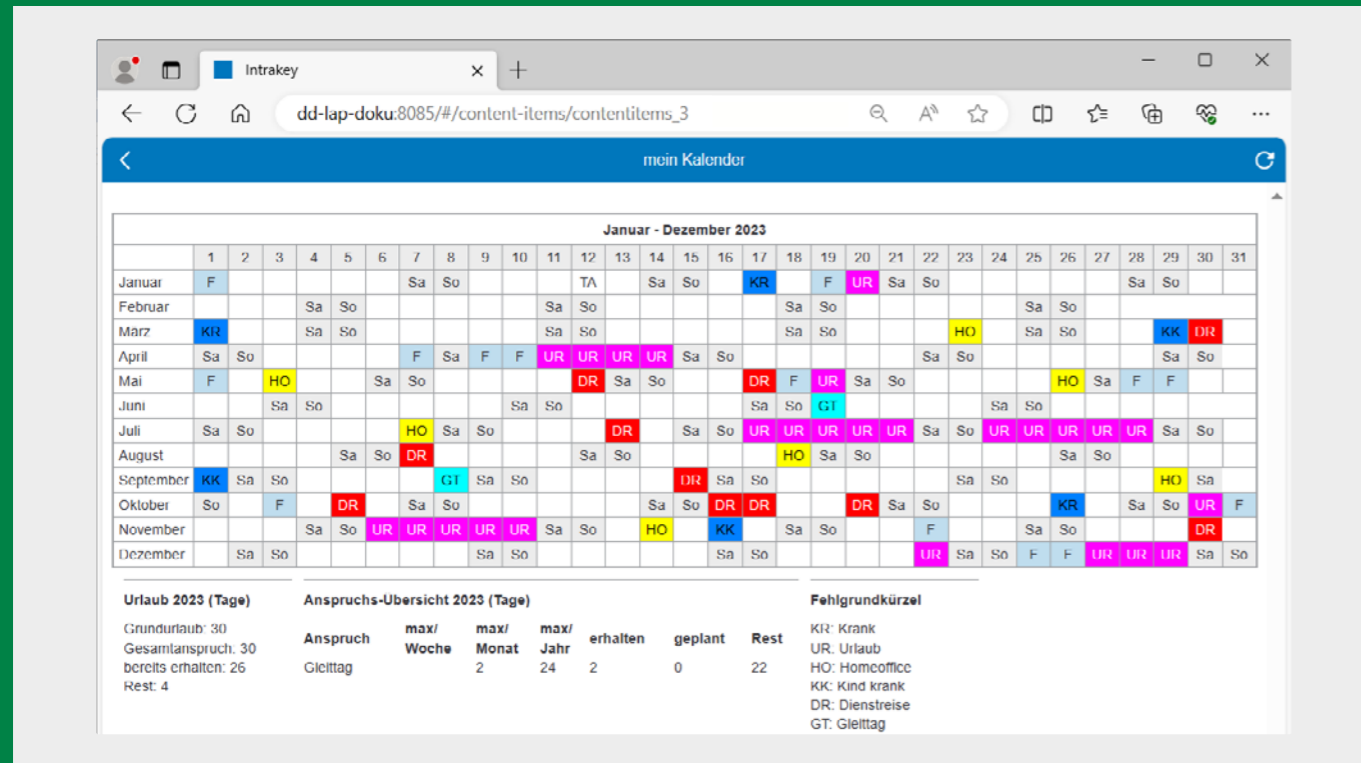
Intrakey

dd-lap-doku:8085/#/content-items/contentitems_3

mein Kalender

| Januar - Dezember 2023 | | | | | | | | | | | | | | | | | | | | | | | | | | | | | | | |
|---|---|---|---|---|---|---|---|---|---|---|---|---|---|---|---|---|---|---|---|---|---|---|---|---|---|---|---|---|---|---|---|
| | 1 | 2 | 3 | 4 | 5 | 6 | 7 | 8 | 9 | 10 | 11 | 12 | 13 | 14 | 15 | 16 | 17 | 18 | 19 | 20 | 21 | 22 | 23 | 24 | 25 | 26 | 27 | 28 | 29 | 30 | 31 |
| Januar | F | | | | | | Sa | So | | | | TA | | Sa | So | | KR | | F | UR | Sa | So | | | | | | Sa | So | | |
| Februar | | | | Sa | So | | | | | | Sa | So | | | | | | Sa | So | | | | | | Sa | So | | | | | |
| Marz | KR | | | Sa | So | | | | | | Sa | So | | | | | | Sa | So | | | | HO | | Sa | So | | | KK | DR | |
| April | Sa | So | | | | | F | Sa | F | F | UR | UR | UR | UR | Sa | So | | | | | | Sa | So | | | | | | Sa | So | |
| Mai | F | | HO | | | Sa | So | | | | | DR | Sa | So | | | DR | F | UR | Sa | So | | | | | HO | Sa | F | F | | |
| Juni | | | Sa | So | | | | | | Sa | So | | | | | | Sa | So | GT | | | | | Sa | So | | | | | | |
| Juli | Sa | So | | | | | HO | Sa | So | | | | DR | | Sa | So | UR | UR | UR | UR | UR | Sa | So | UR | UR | UR | UR | UR | Sa | So | |
| August | | | | | Sa | So | DR | | | | | Sa | So | | | | | HO | Sa | So | | | | | | Sa | So | | | | |
| September | KK | Sa | So | | | | | GT | Sa | So | | | | | DR | Sa | So | | | | | | Sa | So | | | | | HO | Sa | |
| Oktober | So | | F | | DR | | Sa | So | | | | | | Sa | So | DR | DR | | | DR | Sa | So | | | | KR | | Sa | So | UR | F |
| November | | | | Sa | So | UR | UR | UR | UR | UR | Sa | So | | HO | | KK | | Sa | So | | | F | | | Sa | So | | | | DR | |
| Dezember | | Sa | So | | | | | | Sa | So | | | | | | Sa | So | | | | | UR | Sa | So | F | F | UR | UR | UR | Sa | So |

Urlaub 2023 (Tage)
Grundurlaub: 30
Gesamtanspruch: 30
bereits erhalten: 26
Rest: 4

Anspruchs-Übersicht 2023 (Tage)

| Anspruch | max/ Woche | max/ Monat | max/ Jahr | erhalten | geplant | Rest |
|---|---|---|---|---|---|---|
| Gleittag | | 2 | 24 | 2 | 0 | 22 |

Fehlgrundkürzel
KR: Krank
UR: Urlaub
HO: Homeoffice
KK: Kind krank
DR: Dienstreise
GT: Gleittag